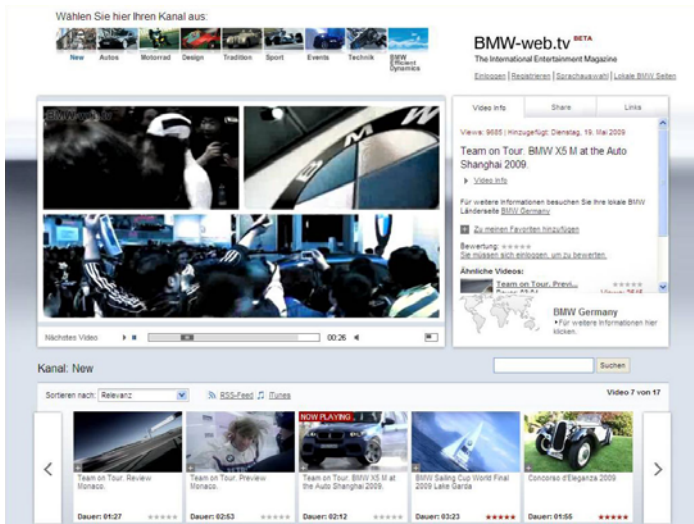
Wählen Sie hier Ihren Kanal aus:

New Autos Motorrad Design Tradition Sport Events Technik BMW Efficient Dynamics

BMW-web.tv BETA
The International Entertainment Magazine

Einloggen | Registrieren | Sprachauswahl | Lokale BMW Seiten

Video Info Share Links

Views: 9685 | Hinzugefügt: Dienstag, 19. Mai 2009

Team on Tour. BMW X5 M at the Auto Shanghai 2009.

Video Info

Für weitere Informationen besuchen Sie Ihre lokale BMW Länderseite BMW Germany

Zu meinen Favoriten hinzufügen

Bewertung:
Sie müssen sich einloggen, um zu bewerten.

Ähnliche Videos:

Team on Tour. Previ...

BMW Germany
Für weitere Informationen hier klicken.

Nächstes Video 00:26

Kanal: New

Suchen

Sortieren nach: Relevanz RSS-Feed iTunes

Video 7 von 17

Team on Tour. Review Monaco.
Dauer: 01:27

Team on Tour. Preview Monaco.
Dauer: 02:53

NOW PLAYING
Team on Tour. BMW X5 M at the Auto Shanghai 2009.
Dauer: 02:12

BMW Sailing Cup World Final 2009 Lake Garda
Dauer: 03:23

Concorso d'Eleganza 2009
Dauer: 01:55